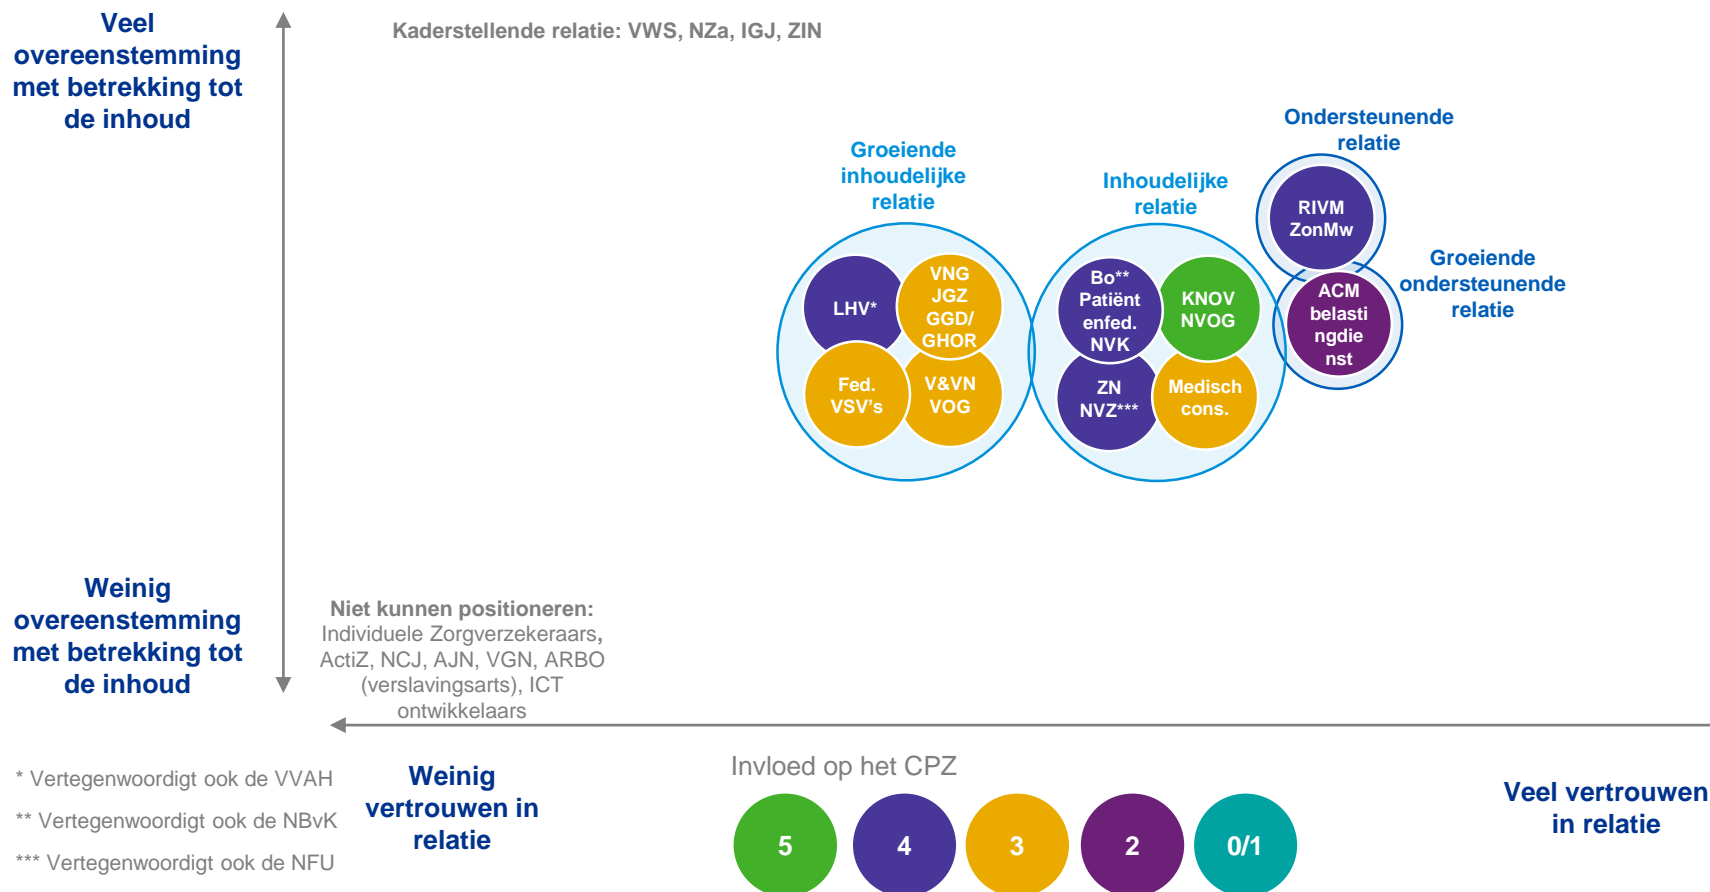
Veel overeenstemming met betrekking tot de inhoud

Kaderstellende relatie: VWS, NZa, IGJ, ZIN

Groeiende inhoudelijke relatie

LHV*

VNG JGZ GGD/ GHOR

Fed. VSV's

V&VN VOG

Inhoudelijke relatie

Bo** Patiënt enfed. NVK

KNOV NVOG

ZN NVZ***

Medisch cons.

Ondersteunende relatie

RIVM ZonMw

Groeiende ondersteunende relatie

ACM belasti ngdie nst

Weinig overeenstemming met betrekking tot de inhoud

Niet kunnen positioneren: Individuele Zorgverzekeraars, ActiZ, NCJ, AJN, VGN, ARBO (verslavingsarts), ICT ontwikkelaars

* Vertegenwoordigt ook de VVAH

** Vertegenwoordigt ook de NBvK

*** Vertegenwoordigt ook de NFU

Weinig vertrouwen in relatie

Invloed op het CPZ

5

4

3

2

0/1

Veel vertrouwen in relatie